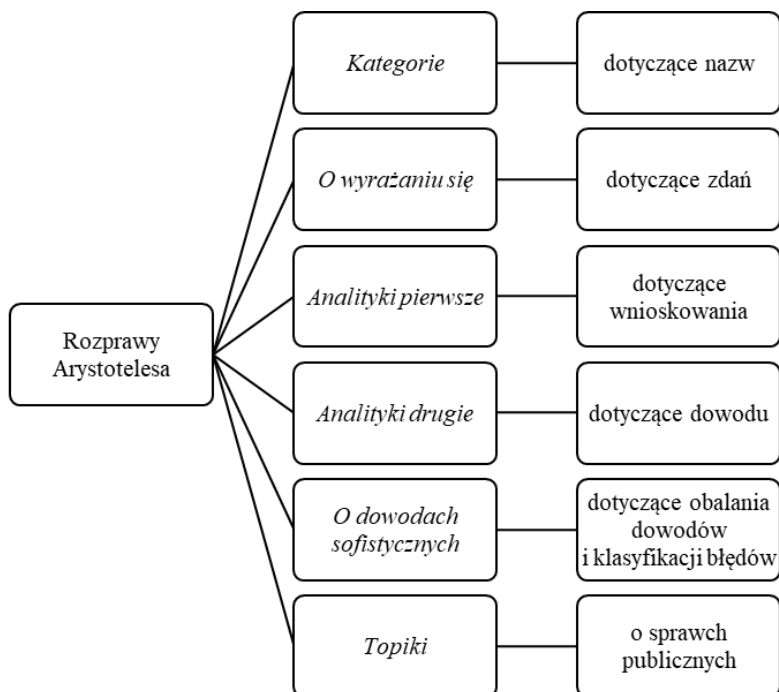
Rozprawy Arystotelesa

Kategorie — dotyczące nazw

O wyrażaniu się — dotyczące zdań

Analityki pierwsze — dotyczące wnioskowania

Analityki drugie — dotyczące dowodu

O dowodach sofistycznych — dotyczące obalania dowodów i klasyfikacji błędów

Topiki — o sprawch publicznych